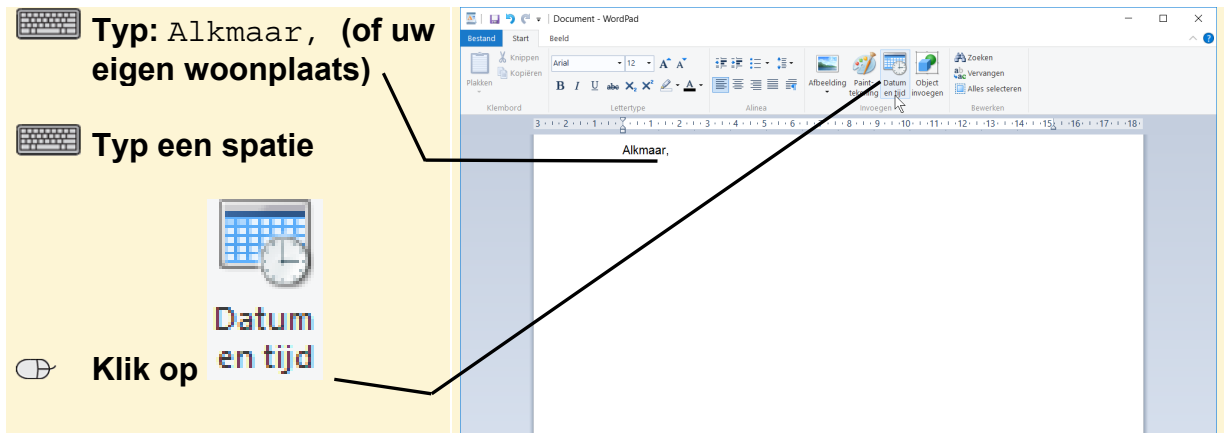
Typ: Alkmaar, (of uw eigen woonplaats)

Typ een spatie

Klik op Datum en tijd

Document - WordPad

Bestand Start Beeld

Plakken Knippen Kopiëren Klembord

Arial 12 Lettertype

Alinea

Afbeelding Painttekening Datum en tijd Object invoegen Invoegen

Zoeken Vervangen Alles selecteren Bewerken

Alkmaar,